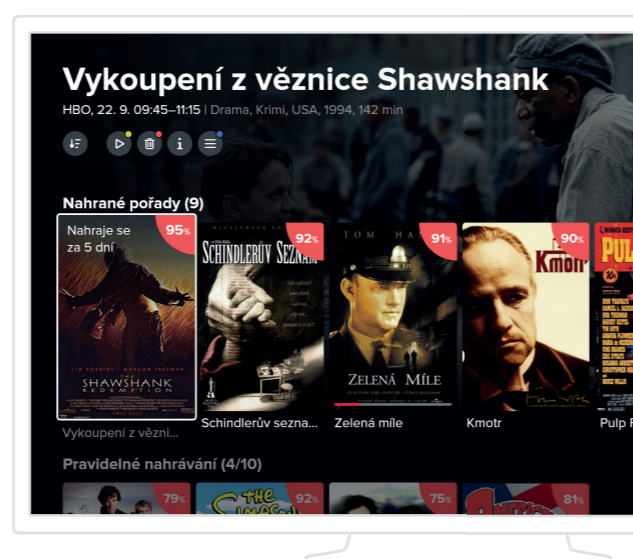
Vykoupení z věznice Shawshank
HBO, 22. 9. 09:45–11:15 | Drama, Krimi, USA, 1994, 142 min

Nahrané pořady (9)

Nahraje se za 5 dní
95%
THE SHAWSHANK REDEMPTION
Vykoupení z vězni...

92%
SCHINDLERŮV SEZNAM
Schindlerův sezna...

91%
TOM HA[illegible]
ZELENÁ MÍLE
Zelená míle

90%
Kmotr
Kmotr

PUL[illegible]
Pulp F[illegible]

Pravidelné nahrávání (4/10)

79%
92%
THE SIMPSONS
75%
81%